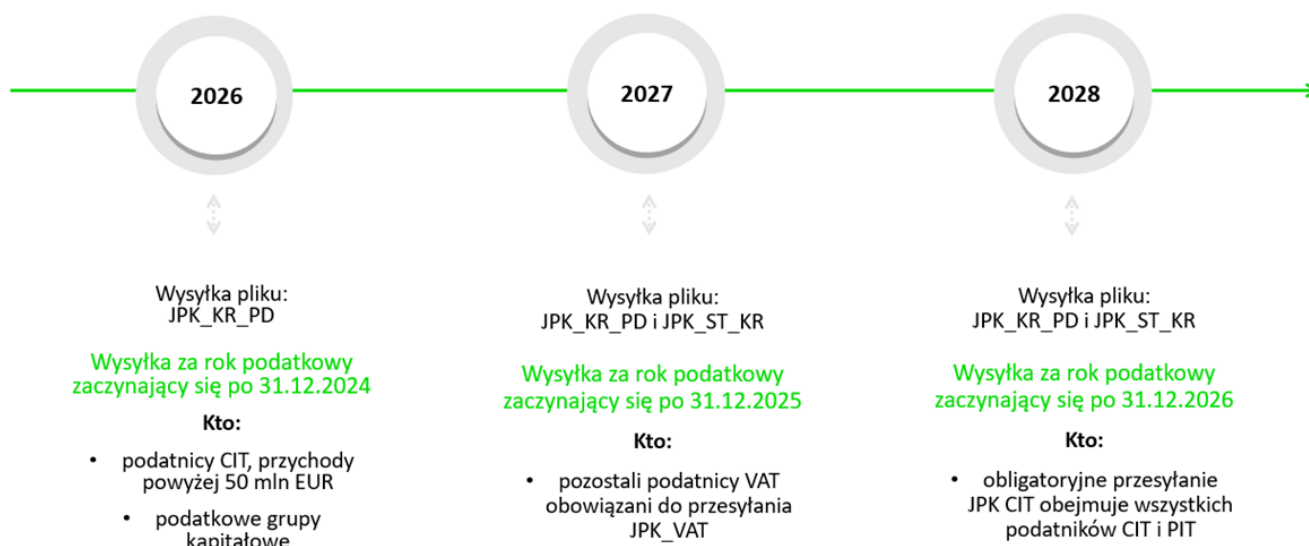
2026

2027

2028

Wysyłka pliku:
JPK_KR_PD

Wysyłka za rok podatkowy zaczynający się po 31.12.2024

Kto:

• podatnicy CIT, przychody powyżej 50 mln EUR

• podatkowe grupy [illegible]

Wysyłka pliku:
JPK_KR_PD i JPK_ST_KR

Wysyłka za rok podatkowy zaczynający się po 31.12.2025

Kto:

• pozostali podatnicy VAT obowiązani do przesyłania JPK_VAT

Wysyłka pliku:
JPK_KR_PD i JPK_ST_KR

Wysyłka za rok podatkowy zaczynający się po 31.12.2026

Kto:

• obligatoryjne przesyłanie JPK CIT obejmuje wszystkich podatników CIT i PIT